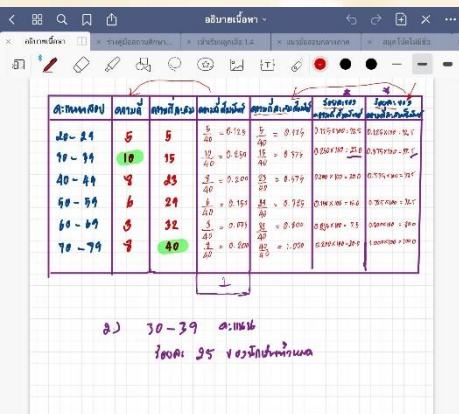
อธิบายเนื้อหา

อธิบายเนื้อหา | ช่วยคู่มือการศึกษา... | เข้าเรียนดูคลิป 1.4 | สมาชิกของกลางภาค | สรุปไฟล์ใบชีว

| คะแนนสอบ | ความถี่ | ความถี่สะสม | ความถี่สัมพัทธ์ | ความถี่สะสมสัมพัทธ์ | ร้อยละของความถี่สัมพัทธ์ | ร้อยละของความถี่สะสมสัมพัทธ์ |
|---|---|---|---|---|---|---|
| 20 - 29 | 5 | 5 | $\frac{5}{40} = 0.125$ | $\frac{5}{40} = 0.125$ | $0.125 \times 100 = 12.5$ | $0.125 \times 100 = 12.5$ |
| 30 - 39 | 10 | 15 | $\frac{10}{40} = 0.250$ | $\frac{15}{40} = 0.375$ | $0.250 \times 100 = 25.0$ | $0.375 \times 100 = 37.5$ |
| 40 - 49 | 8 | 23 | $\frac{8}{40} = 0.200$ | $\frac{23}{40} = 0.575$ | $0.200 \times 100 = 20.0$ | $0.575 \times 100 = 57.5$ |
| 50 - 59 | 6 | 29 | $\frac{6}{40} = 0.150$ | $\frac{29}{40} = 0.725$ | $0.150 \times 100 = 15.0$ | $0.725 \times 100 = 72.5$ |
| 60 - 69 | 3 | 32 | $\frac{3}{40} = 0.075$ | $\frac{32}{40} = 0.800$ | $0.075 \times 100 = 7.5$ | $0.800 \times 100 = 80.0$ |
| 70 - 79 | 8 | 40 | $\frac{8}{40} = 0.200$ | $\frac{40}{40} = 1.000$ | $0.200 \times 100 = 20.0$ | $1.000 \times 100 = 100.0$ |

1

2) 30 - 39 คะแนน
ร้อยละ 25 ของนักเรียนทั้งหมด